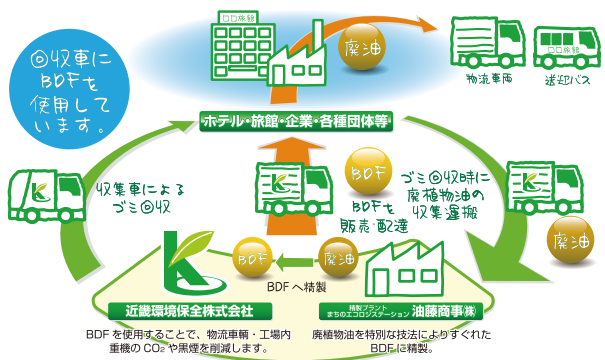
回収車にBDFを使用しています。

□□旅館

廃油

物流車両

□□旅館

送迎バス

ホテル・旅館・企業・各種団体等

BDF

ゴミ回収時に廃植物油の収集運搬

BDFを販売・配達

収集車によるゴミ回収

廃油

BDF

廃油

BDFへ精製

近畿環境保全株式会社

精製プラント まちのエコロジステーション 油藤商事(株)

BDFを使用することで、物流車輌・工場内重機の$CO_2$や黒煙を削減します。

廃植物油を特別な技法によりすぐれたBDFに精製。